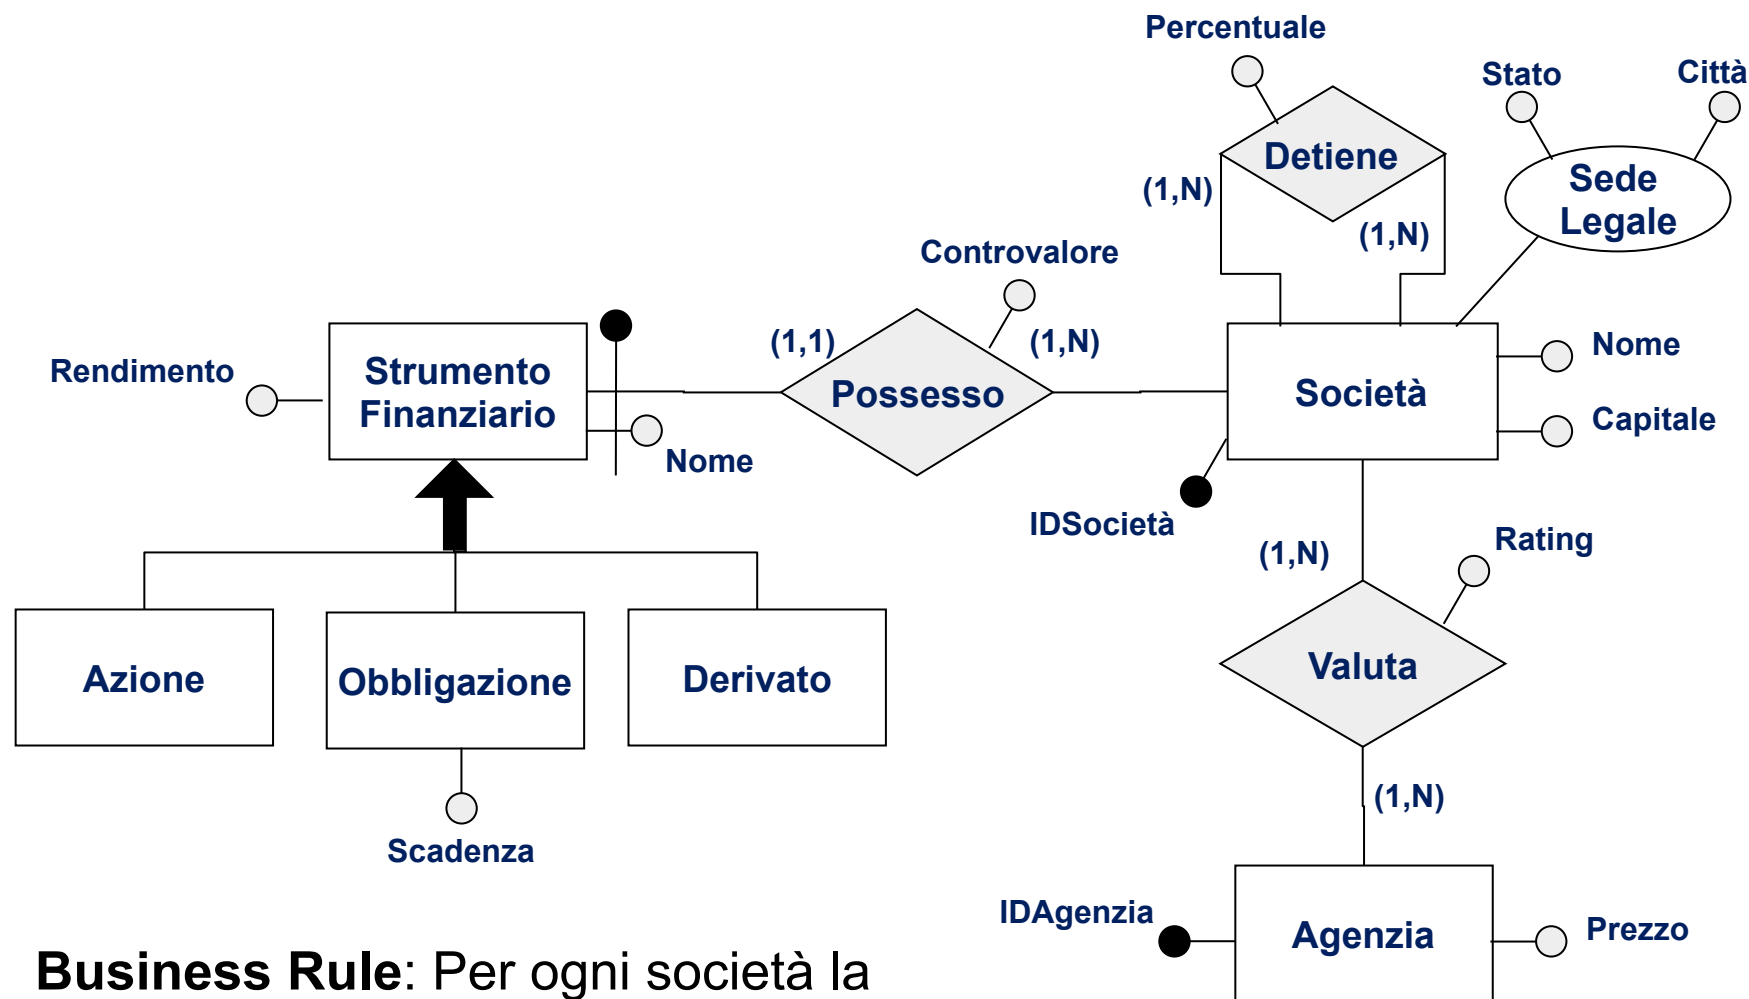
Percentuale

Stato

Città

Detiene

Sede Legale

(1,N)

(1,N)

Controvalore

(1,1)

(1,N)

Rendimento

Strumento Finanziario

Possesso

Società

Nome

Nome

Capitale

IDSocietà

(1,N)

Rating

Azione

Obbligazione

Derivato

Valuta

(1,N)

Scadenza

IDAgenzia

Agenzia

Prezzo

**Business Rule**: Per ogni società la